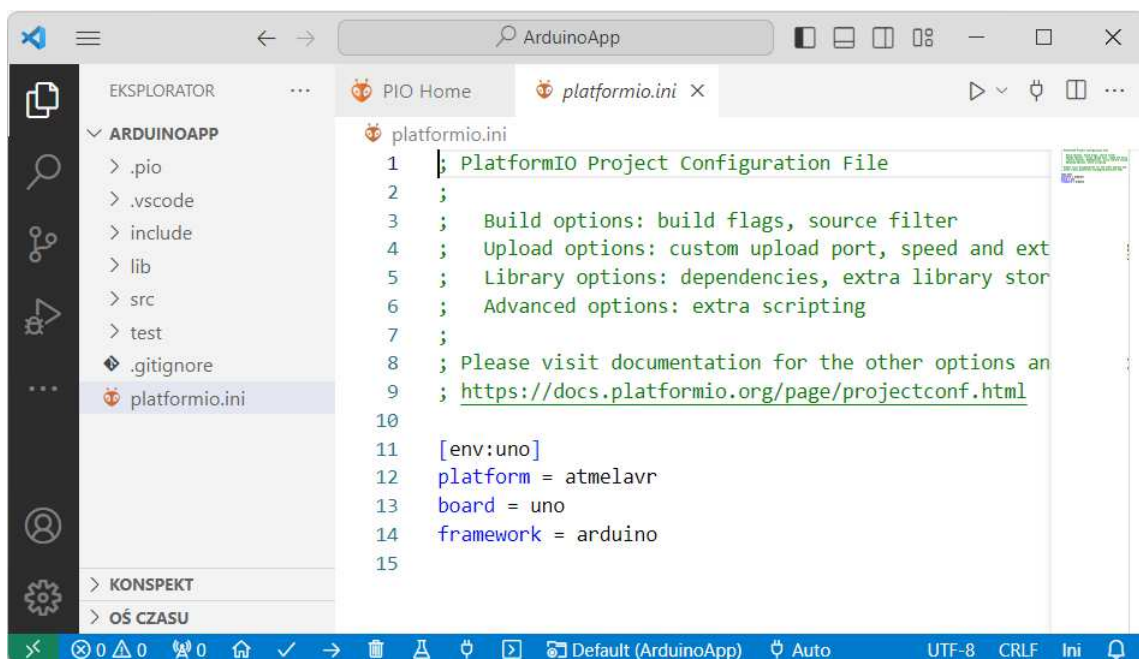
ArduinoApp

EKSPLORATOR ...

ARDUINOAPP
.pio
.vscode
include
lib
src
test
.gitignore
platformio.ini

KONSPEKT
OŚ CZASU

PIO Home
platformio.ini

platformio.ini

1 ; PlatformIO Project Configuration File
2 ;
3 ;   Build options: build flags, source filter
4 ;   Upload options: custom upload port, speed and ext
5 ;   Library options: dependencies, extra library stor
6 ;   Advanced options: extra scripting
7 ;
8 ; Please visit documentation for the other options an
9 ; https://docs.platformio.org/page/projectconf.html
10
11 [env:uno]
12 platform = atmelavr
13 board = uno
14 framework = arduino
15

⊗ 0 ⚠ 0 0 Default (ArduinoApp) Auto UTF-8 CRLF Ini